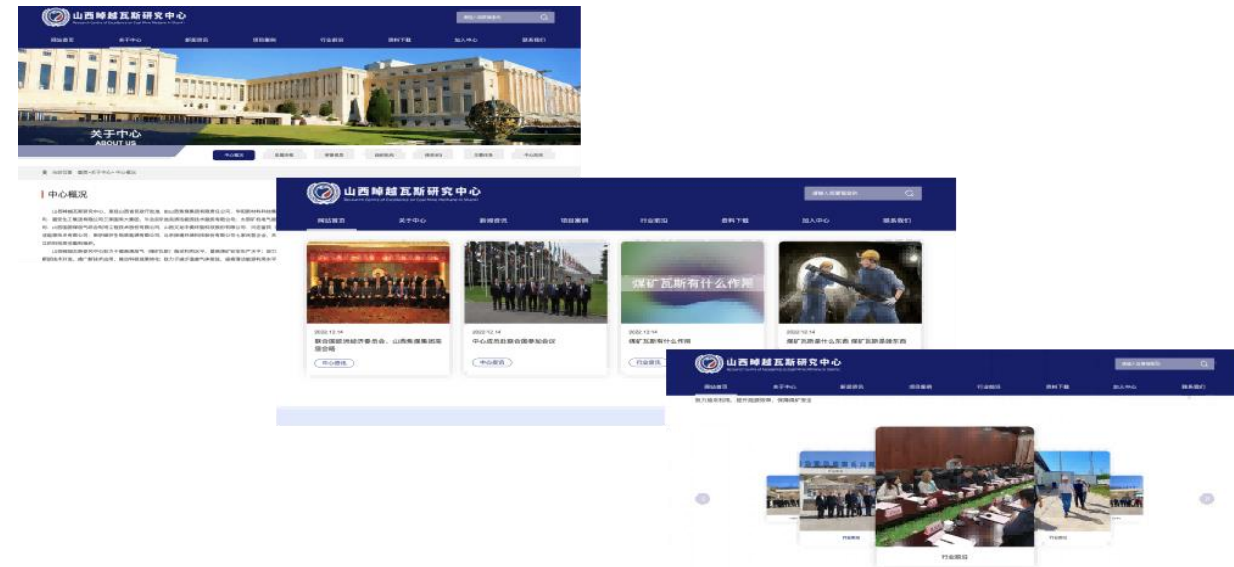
山西燁越瓦斯研究中心

网站首页 关于中心 新闻资讯 项目案例 行业前沿 资料下载 加入中心 联系我们

关于中心
ABOUT US

中心概况

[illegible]

山西燁越瓦斯研究中心

网站首页 关于中心 新闻资讯 项目案例 行业前沿 资料下载 加入中心 联系我们

煤矿瓦斯有什么作用

2022.12.14
联合国欧洲经济委员会、山西焦煤集团高层会晤
中心要闻

2022.12.14
中心成员赴联合国举始会议
中心要闻

2022.12.14
煤矿瓦斯有什么作用
行业前沿

2022.12.14
煤矿瓦斯是什么东西 煤矿瓦斯是啥东西

山西燁越瓦斯研究中心

网站首页 关于中心 新闻资讯 项目案例 行业前沿 资料下载 加入中心 联系我们

行业前沿 行业前沿 行业前沿